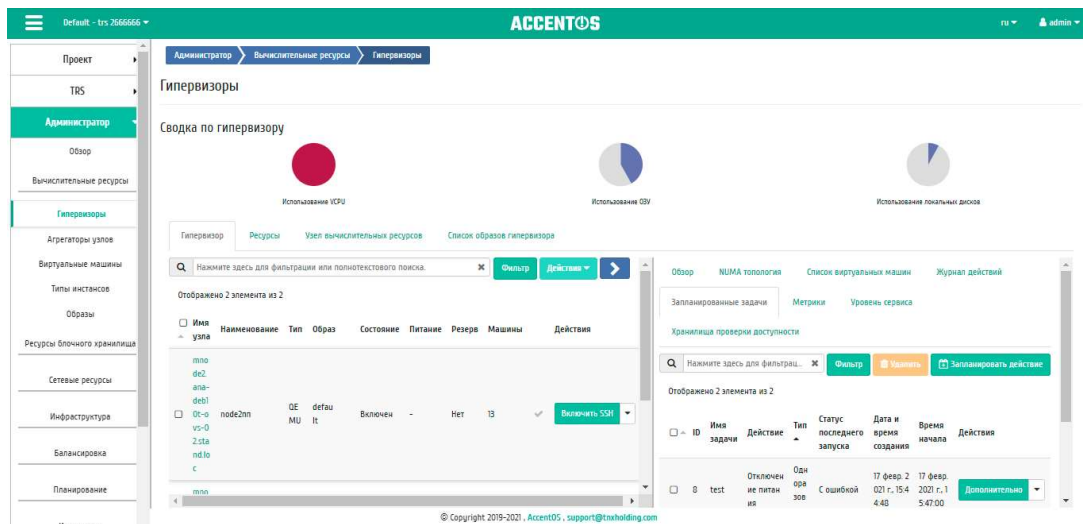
Default - trs 2666666 ▾

ACCENTOS

ru ▾ admin ▾

Проект

TRS

Администратор

Обзор

Вычислительные ресурсы

Гипервизоры

Агрегаторы узлов

Виртуальные машины

Типы инстансов

Образы

Ресурсы блочного хранилища

Сетевые ресурсы

Инфраструктура

Балансировка

Планирование

Администратор › Вычислительные ресурсы › Гипервизоры

Гипервизоры

Сводка по гипервизору

Использование VCPU

Использование ОЗУ

Использование локальных дисков

Гипервизор | Ресурсы | Узел вычислительных ресурсов | Список образов гипервизора

Нажмите здесь для фильтрации или полнотекстового поиска.

Фильтр | Действия ▾

Отображено 2 элемента из 2

| Имя узла | Наименование | Тип | Образ | Состояние | Питание | Резерв | Машины | | Действия |
|---|---|---|---|---|---|---|---|---|---|
| mnode2.ana-deb10t-ovs-02.stand.loc | node2nn | QEMU | default | Включен | - | Нет | 13 | ✓ | Включить SSH ▾ |
| mno | | | | | | | | | |

Обзор | NUMA топология | Список виртуальных машин | Журнал действий

Запланированные задачи | Метрики | Уровень сервиса

Хранилища проверки доступности

Нажмите здесь для фильтрац...

Фильтр | Удалить | Запланировать действие

Отображено 2 элемента из 2

| ID | Имя задачи | Действие | Тип | Статус последнего запуска | Дата и время создания | Время начала | Действия |
|---|---|---|---|---|---|---|---|
| 8 | test | Отключение питания | Однораз | С ошибкой | 17 февр. 2021 г., 15:44:48 | 17 февр. 2021 г., 15:47:00 | Дополнительно ▾ |

© Copyright 2019-2021 , AccentOS , support@tnxholding.com